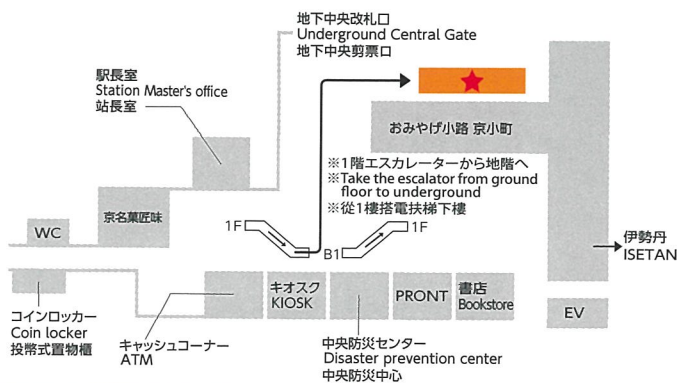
地下中央改札口
Underground Central Gate
地下中央剪票口

駅長室
Station Master's office
站長室

おみやげ小路 京小町

※1階エスカレーターから地階へ
※Take the escalator from ground floor to underground
※從1樓搭電扶梯下樓

WC

京名菓匠味

1F

B1

1F

伊勢丹
ISETAN

コインロッカー
Coin locker
投幣式置物櫃

キャッシュコーナー
ATM

キオスク
KIOSK

PRONT

書店
Bookstore

EV

中央防災センター
Disaster prevention center
中央防災中心